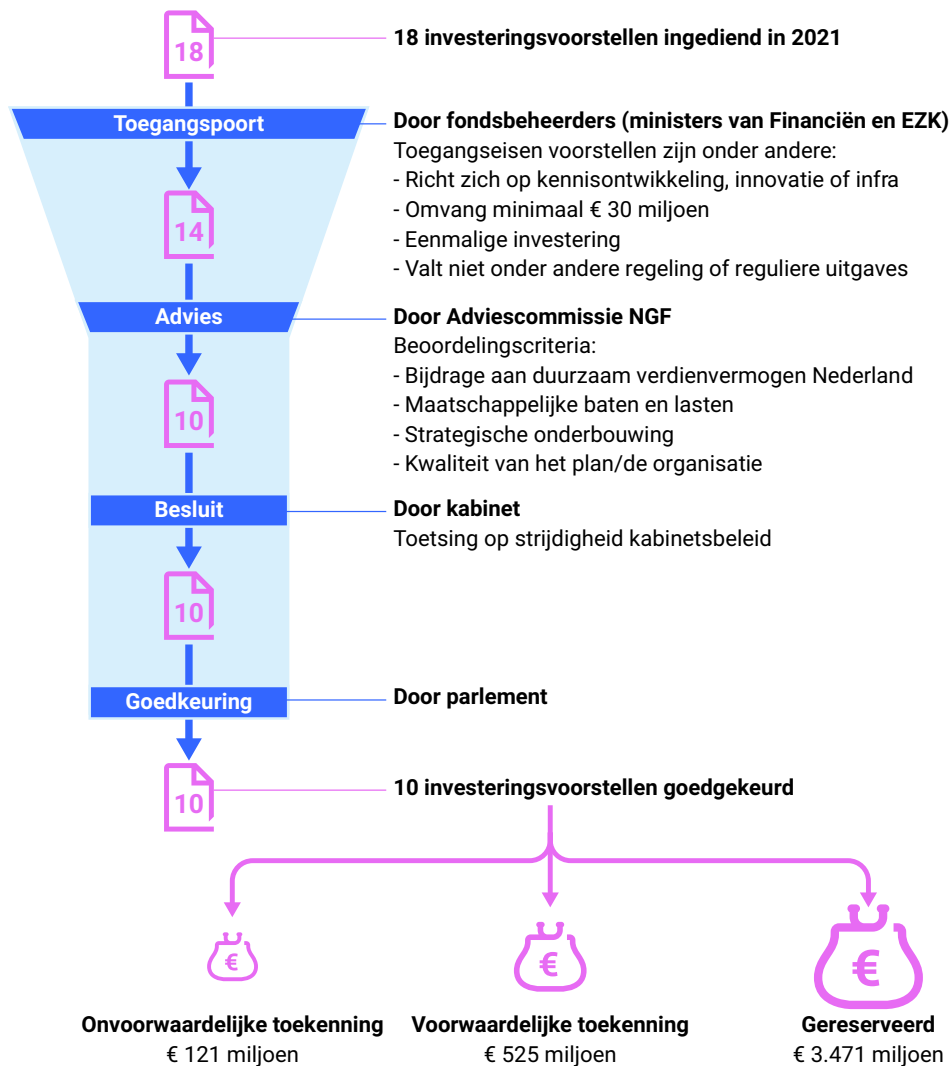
18

18 investeringsvoorstellen ingediend in 2021

Toegangspoort

Door fondsbeheerders (ministers van Financiën en EZK)
Toegangseisen voorstellen zijn onder andere:
- Richt zich op kennisontwikkeling, innovatie of infra
- Omvang minimaal € 30 miljoen
- Eenmalige investering
- Valt niet onder andere regeling of reguliere uitgaves

14

Advies

Door Adviescommissie NGF
Beoordelingscriteria:
- Bijdrage aan duurzaam verdienvermogen Nederland
- Maatschappelijke baten en lasten
- Strategische onderbouwing
- Kwaliteit van het plan/de organisatie

10

Besluit

Door kabinet
Toetsing op strijdigheid kabinetsbeleid

10

Goedkeuring

Door parlement

10

10 investeringsvoorstellen goedgekeurd

€

€

€

Onvoorwaardelijke toekenning
€ 121 miljoen

Voorwaardelijke toekenning
€ 525 miljoen

Gereserveerd
€ 3.471 miljoen